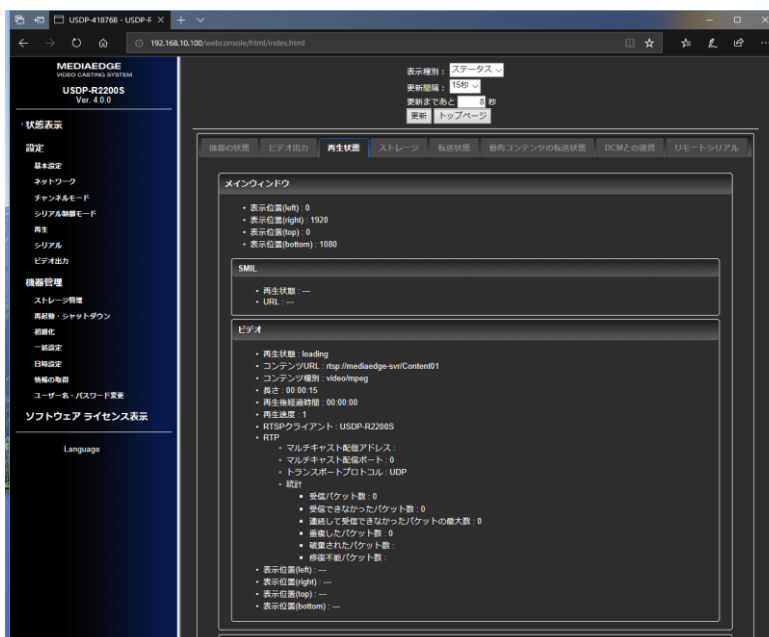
USDP-41876B - USDP-F ×

192.168.10.100/webconsole/html/index.html

MEDIAEDGE
VIDEO CASTING SYSTEM
USDP-R2200S
Ver. 4.0.0

状態表示

設定
基本設定
ネットワーク
チャンネルモード
シリアル制御モード
再生
シリアル
ビデオ出力

機器管理
ストレージ管理
再起動・シャットダウン
初期化
一括設定
日時設定
情報の取得
ユーザー名・パスワード変更

ソフトウェア ライセンス表示

Language

表示種別 : ステータス
更新間隔 : 15秒
更新まであと 8 秒
更新 トップページ

機器の状態 | ビデオ出力 | 再生状態 | ストレージ | 転送状態 | 告内コンテンツの転送状態 | DCMとの連携 | リモートシリアル

メインウィンドウ

• 表示位置(left) : 0
• 表示位置(right) : 1920
• 表示位置(top) : 0
• 表示位置(bottom) : 1080

SMIL

• 再生状態 : ---
• URL : ---

ビデオ

• 再生状態 : loading
• コンテンツURL : rtsp://mediaedge-svr/Content01
• コンテンツ種別 : video/mpeg
• 長さ : 00:00:15
• 再生後経過時間 : 00:00:00
• 再生速度 : 1
• RTSPクライアント : USDP-R2200S
• RTP
 ◦ マルチキャスト配信アドレス :
 ◦ マルチキャスト配信ポート : 0
 ◦ トランスポートプロトコル : UDP
 ◦ 統計
  ▪ 受信パケット数 : 0
  ▪ 受信できなかったパケット数 : 0
  ▪ 連続して受信できなかったパケットの最大数 : 0
  ▪ 重複したパケット数 : 0
  ▪ 破棄されたパケット数 :
  ▪ 修復不能パケット数 :
• 表示位置(left) : ---
• 表示位置(right) : ---
• 表示位置(top) : ---
• 表示位置(bottom) : ---